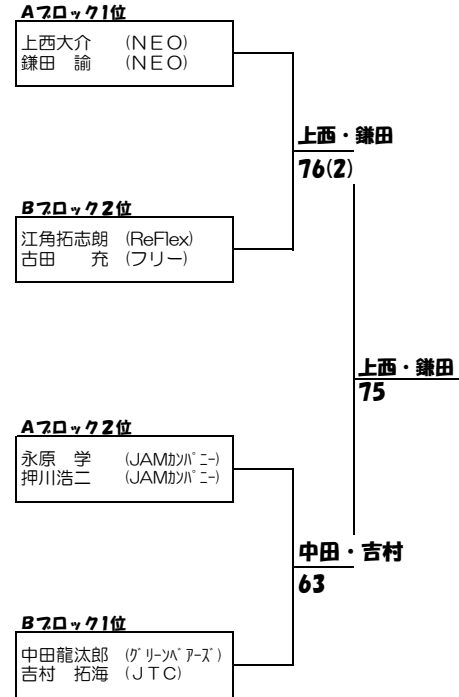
Aブロック1位
上西大介 (NEO)
鎌田 諭 (NEO)

上西・鎌田
76(2)

Bブロック2位
江角拓志朗 (ReFlex)
古田 充 (フリー)

上西・鎌田
75

Aブロック2位
永原 学 (JAMカンパニー)
押川浩二 (JAMカンパニー)

中田・吉村
63

Bブロック1位
中田龍汰郎 (グリーンベアーズ)
吉村 拓海 (JTC)